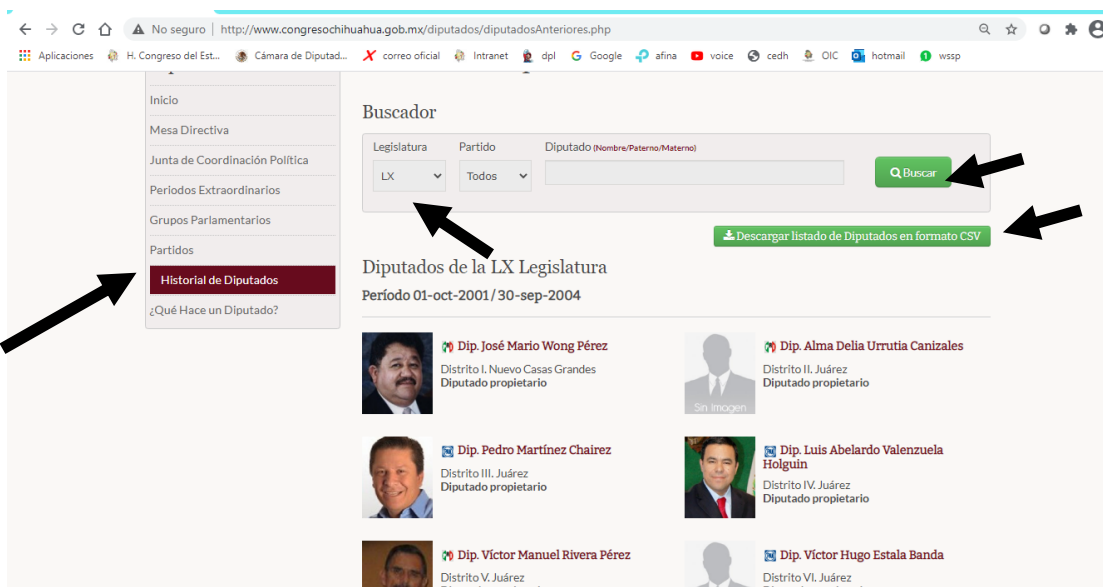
No seguro | http://www.congresochihuahua.gob.mx/diputados/diputadosAnteriores.php

Aplicaciones H. Congreso del Est... Cámara de Diputad... correo oficial Intranet dpl Google afina voice cedh OIC hotmail wssp

Inicio
Mesa Directiva
Junta de Coordinación Política
Periodos Extraordinarios
Grupos Parlamentarios
Partidos
Historial de Diputados
¿Qué Hace un Diputado?

Buscador

Legislatura
LX
Partido
Todos
Diputado (Nombre/Paterno/Materno)
Buscar

Descargar listado de Diputados en formato CSV

Diputados de la LX Legislatura

Período 01-oct-2001 / 30-sep-2004

Dip. José Mario Wong Pérez
Distrito I. Nuevo Casas Grandes
Diputado propietario

Sin Imagen
Dip. Alma Delia Urrutia Canizales
Distrito II. Juárez
Diputado propietario

Dip. Pedro Martínez Chairez
Distrito III. Juárez
Diputado propietario

Dip. Luis Abelardo Valenzuela Holguin
Distrito IV. Juárez
Diputado propietario

Dip. Víctor Manuel Rivera Pérez
Distrito V. Juárez

Dip. Víctor Hugo Estala Banda
Distrito VI. Juárez